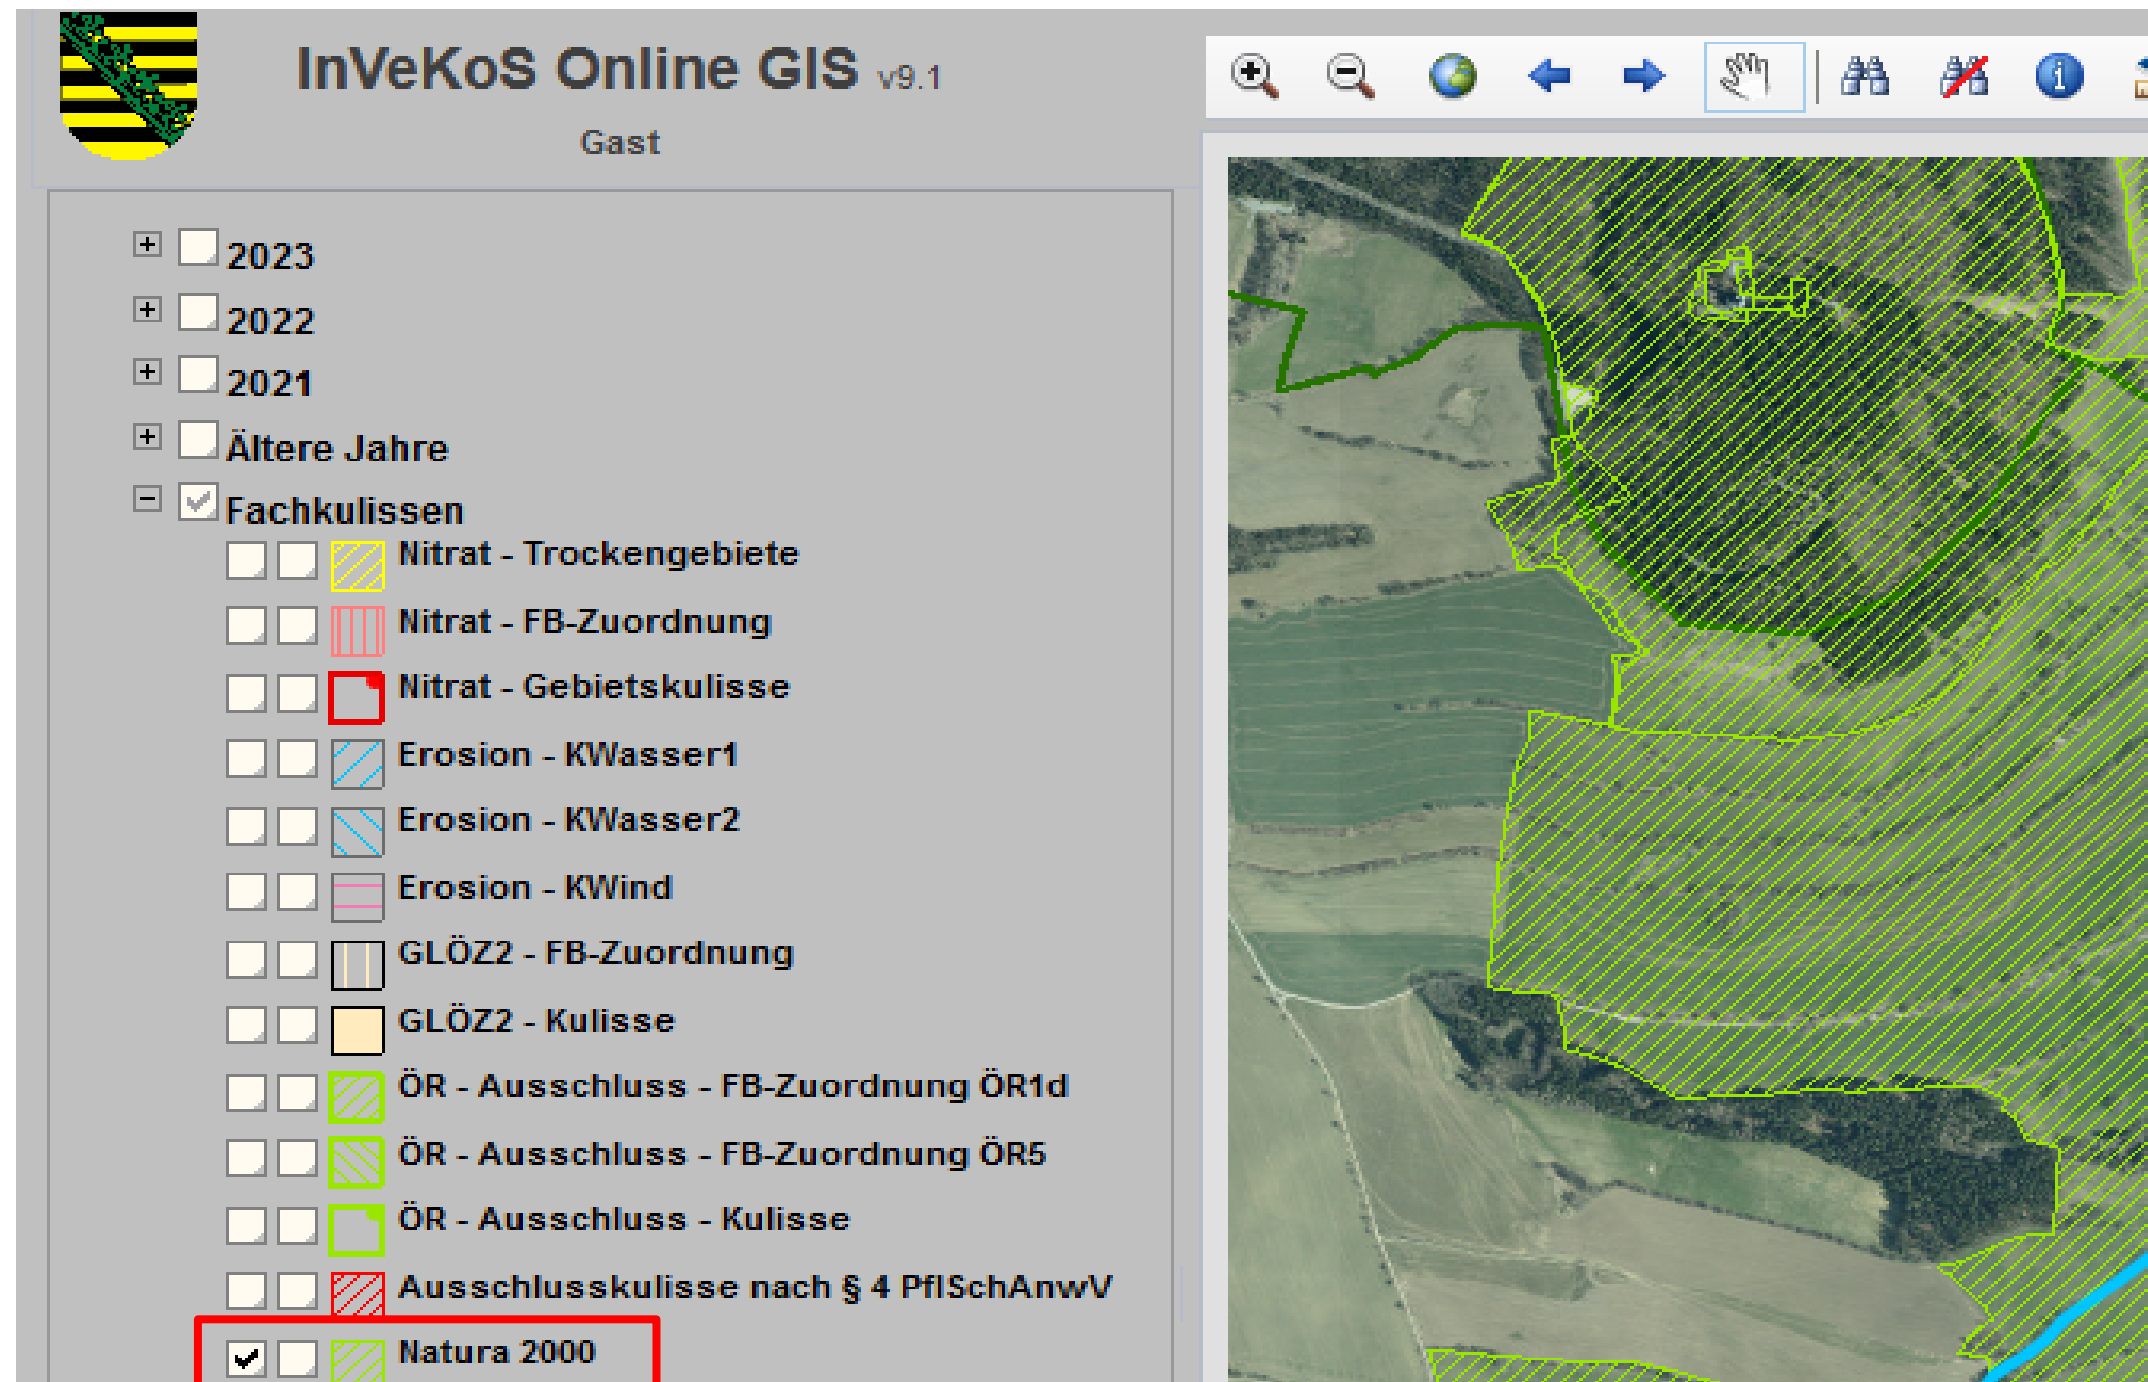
InVeKoS Online GIS v9.1

Gast

2023

2022

2021

Ältere Jahre

Fachkulissen

Nitrat - Trockengebiete

Nitrat - FB-Zuordnung

Nitrat - Gebietskulisse

Erosion - KWasser1

Erosion - KWasser2

Erosion - KWind

GLÖZ2 - FB-Zuordnung

GLÖZ2 - Kulisse

ÖR - Ausschluss - FB-Zuordnung ÖR1d

ÖR - Ausschluss - FB-Zuordnung ÖR5

ÖR - Ausschluss - Kulisse

Ausschlusskulisse nach § 4 PflSchAnwV

Natura 2000